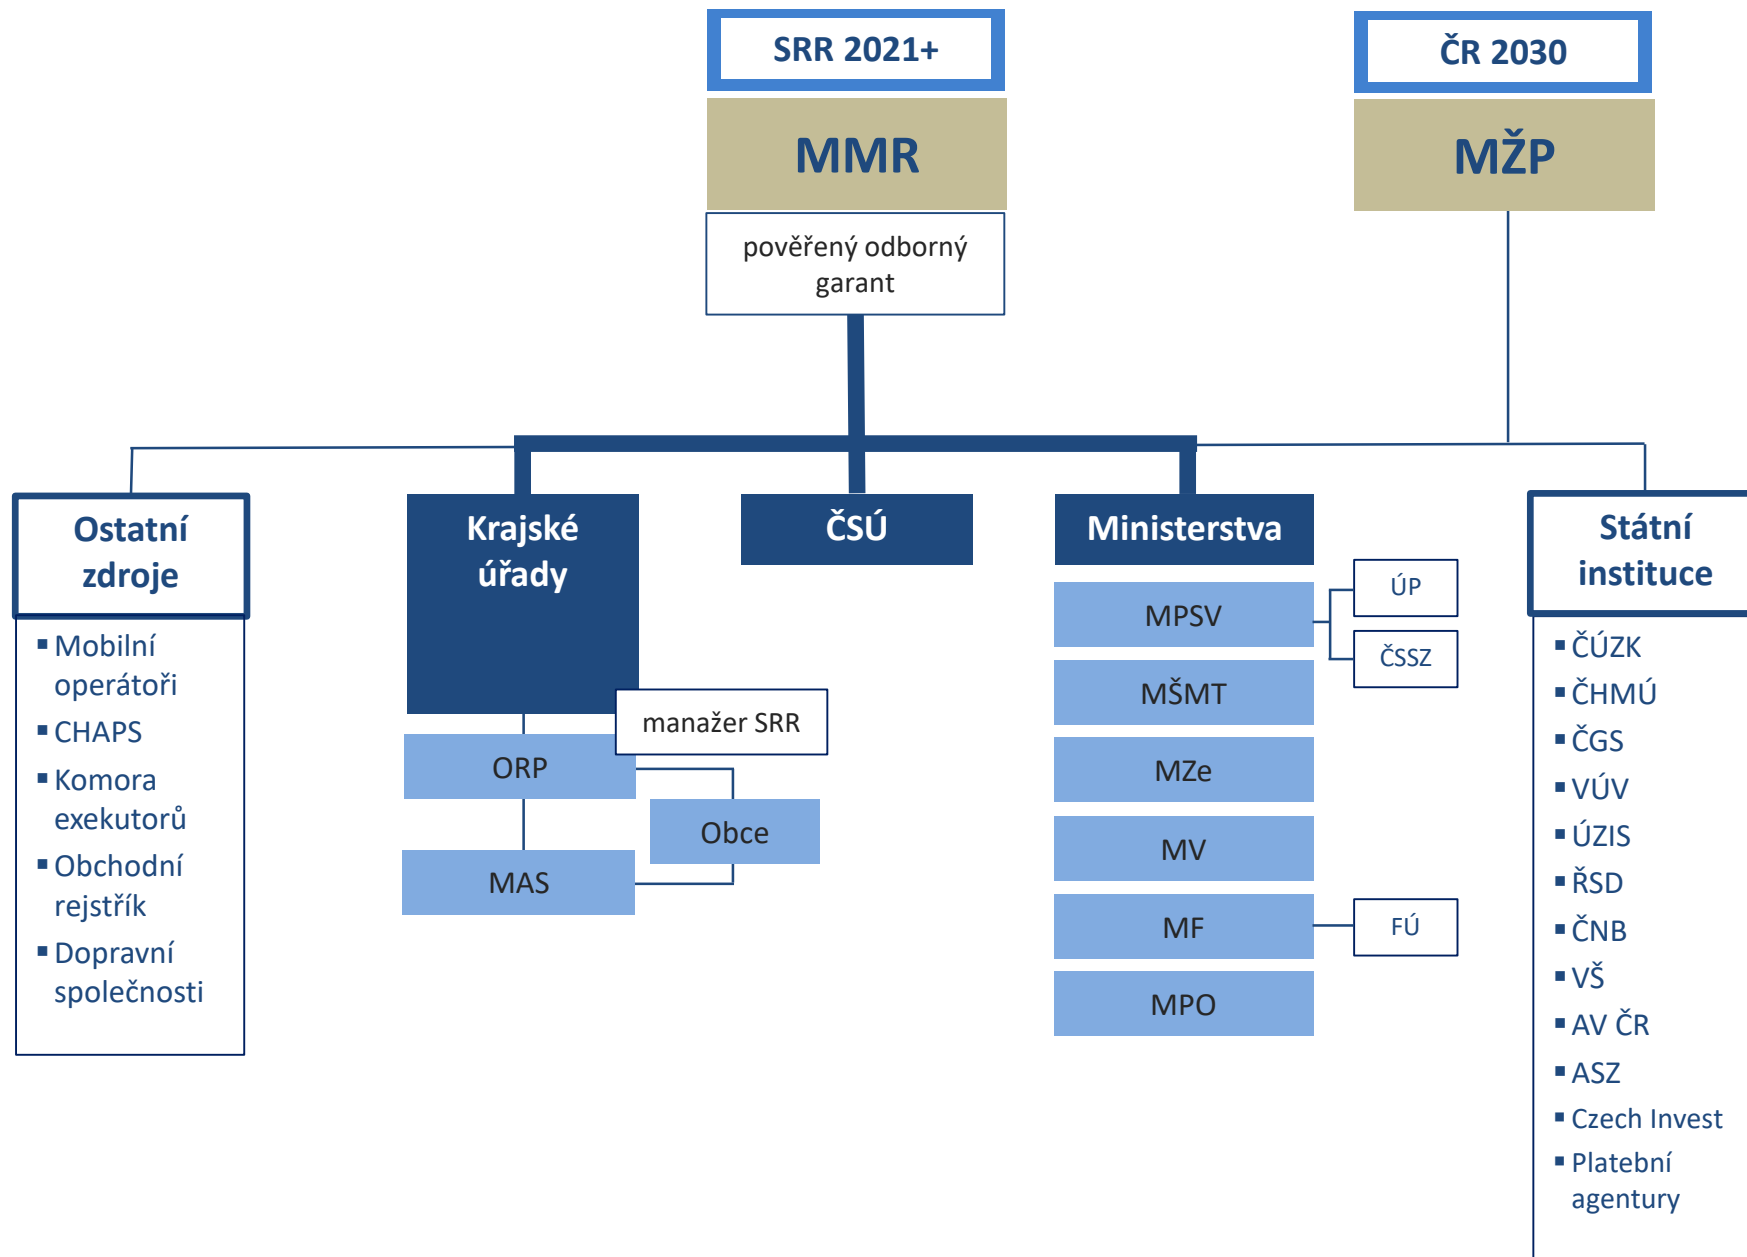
SRR 2021+

MMR

pověřený odborný garant

ČR 2030

MŽP

Ostatní zdroje

- Mobilní operátoři
- CHAPS
- Komora exekutorů
- Obchodní rejstřík
- Dopravní společnosti

Krajské úřady

manažer SRR

ORP

Obce

MAS

ČSÚ

Ministerstva

MPSV

ÚP

ČSSZ

MŠMT

MZe

MV

MF

FÚ

MPO

Státní instituce

- ČÚZK
- ČHMÚ
- ČGS
- VÚV
- ÚZIS
- ŘSD
- ČNB
- VŠ
- AV ČR
- ASZ
- Czech Invest
- Platební agentury